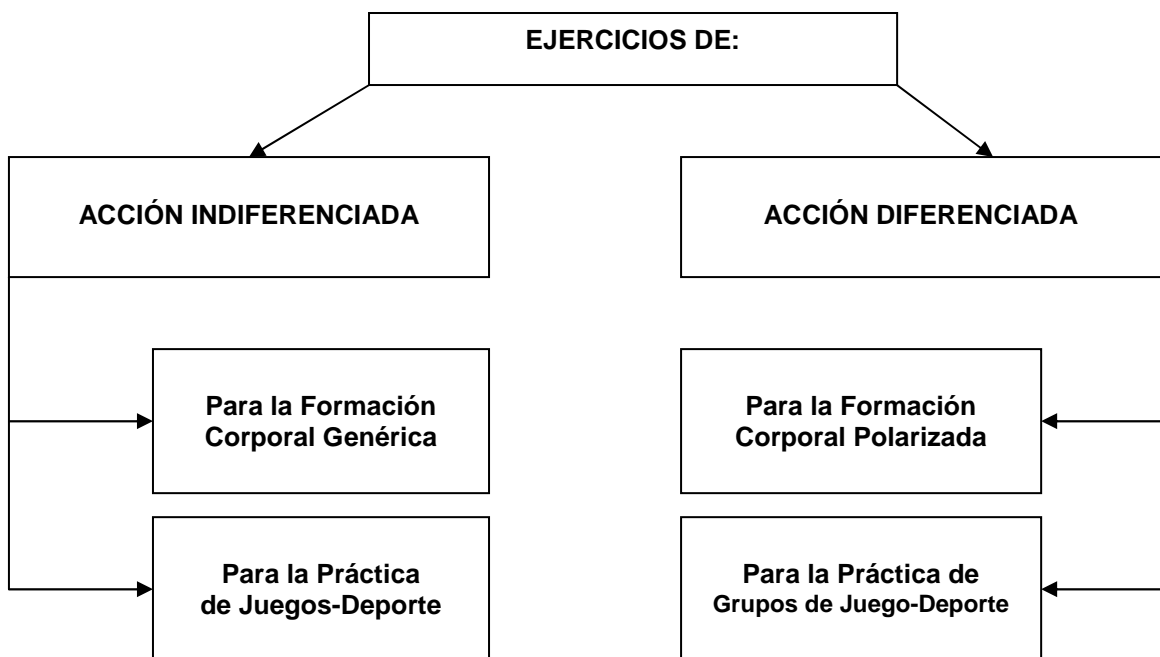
EJERCICIOS DE:

ACCIÓN INDIFERENCIADA

ACCIÓN DIFERENCIADA

Para la Formación Corporal Genérica

Para la Práctica de Juegos-Deporte

Para la Formación Corporal Polarizada

Para la Práctica de Grupos de Juego-Deporte